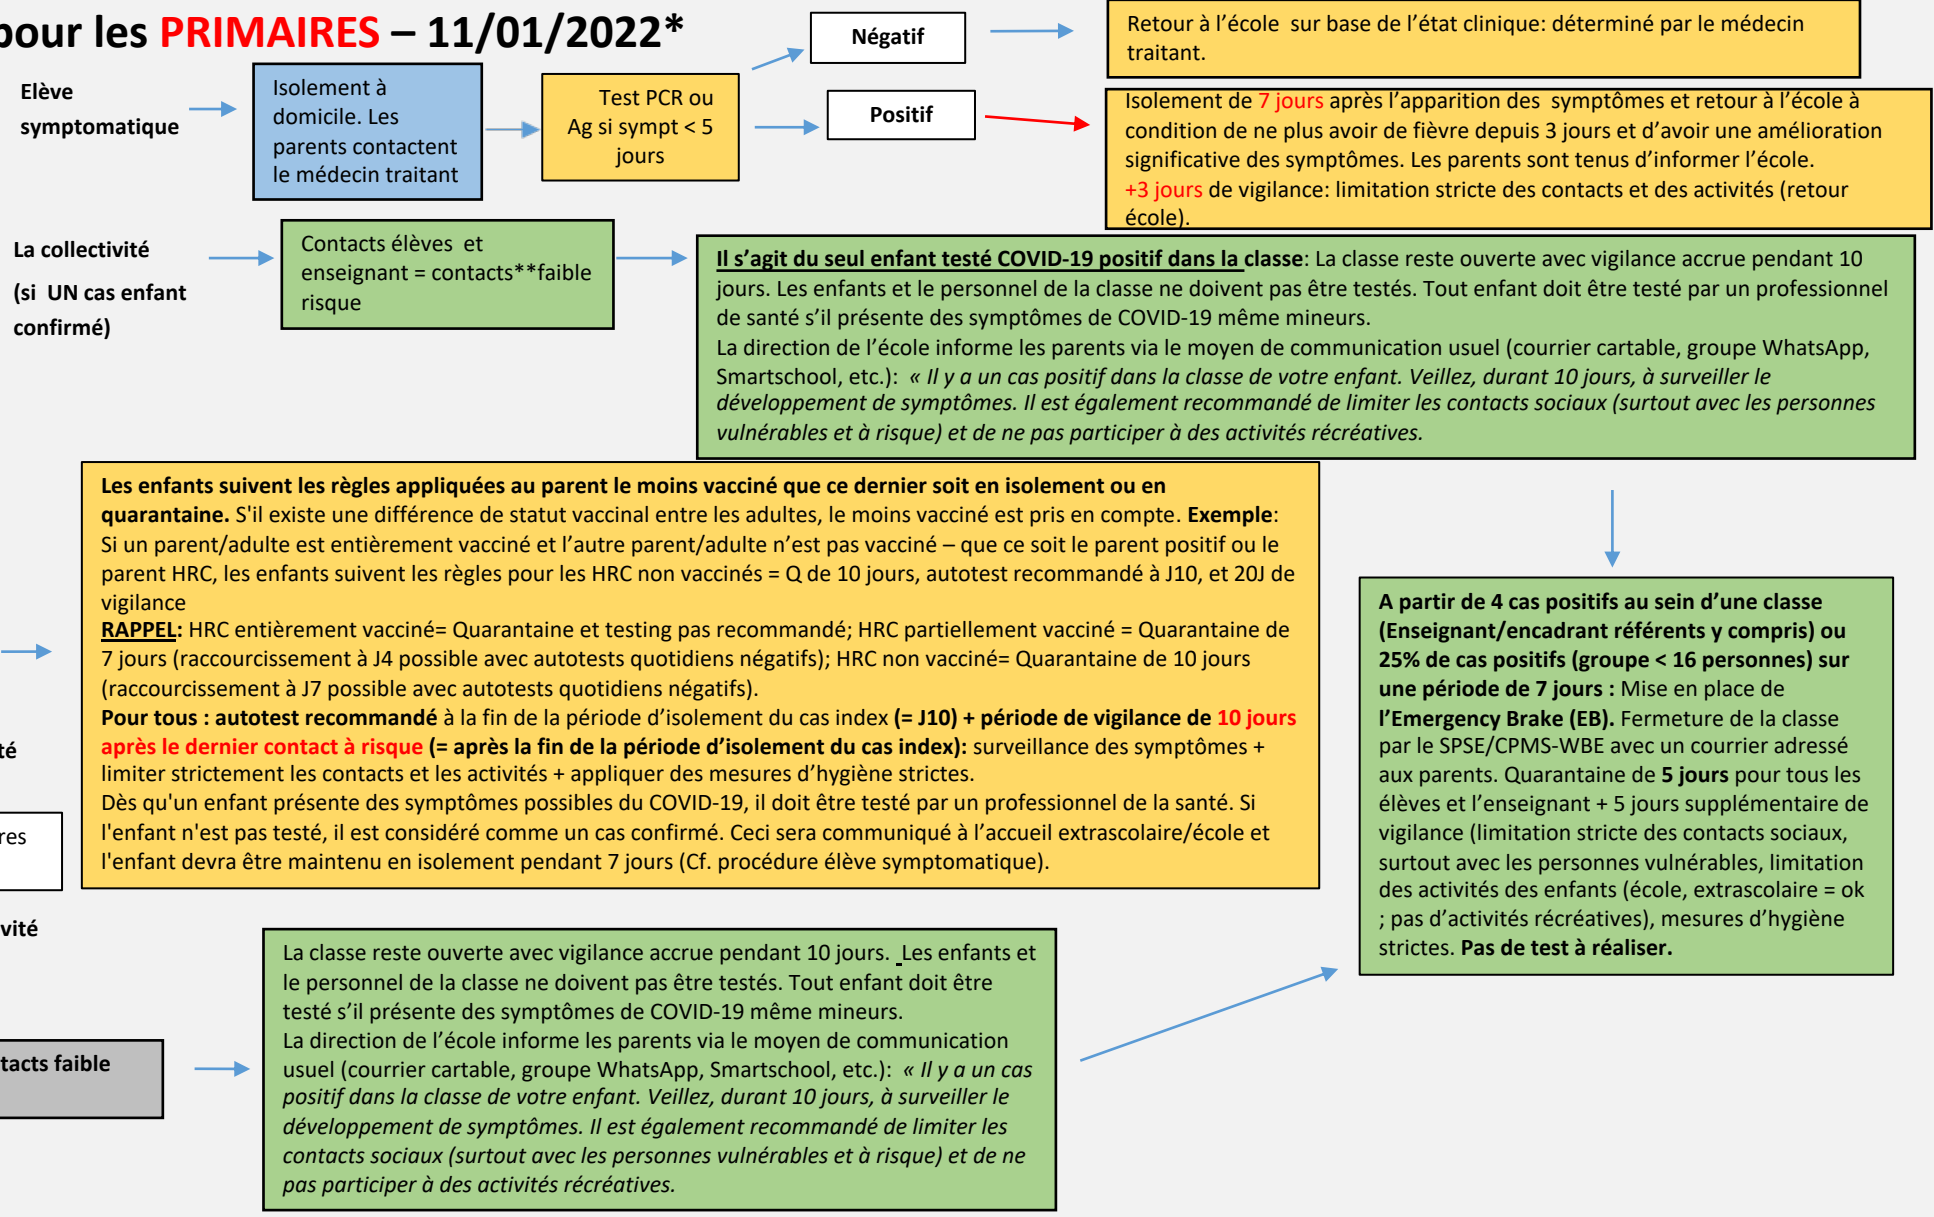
pour les PRIMAIRES – 11/01/2022*

Elève symptomatique

Isolement à domicile. Les parents contactent le médecin traitant

Test PCR ou Ag si sympt < 5 jours

Négatif

Retour à l'école sur base de l'état clinique: déterminé par le médecin traitant.

Positif

Isolement de 7 jours après l'apparition des symptômes et retour à l'école à condition de ne plus avoir de fièvre depuis 3 jours et d'avoir une amélioration significative des symptômes. Les parents sont tenus d'informer l'école.
+3 jours de vigilance: limitation stricte des contacts et des activités (retour école).

La collectivité

(si UN cas enfant confirmé)

Contacts élèves et enseignant = contacts**faible risque

Il s'agit du seul enfant testé COVID-19 positif dans la classe: La classe reste ouverte avec vigilance accrue pendant 10 jours. Les enfants et le personnel de la classe ne doivent pas être testés. Tout enfant doit être testé par un professionnel de santé s'il présente des symptômes de COVID-19 même mineurs.
La direction de l'école informe les parents via le moyen de communication usuel (courrier cartable, groupe WhatsApp, Smartschool, etc.): « Il y a un cas positif dans la classe de votre enfant. Veillez, durant 10 jours, à surveiller le développement de symptômes. Il est également recommandé de limiter les contacts sociaux (surtout avec les personnes vulnérables et à risque) et de ne pas participer à des activités récréatives.

Les enfants suivent les règles appliquées au parent le moins vacciné que ce dernier soit en isolement ou en quarantaine. S'il existe une différence de statut vaccinal entre les adultes, le moins vacciné est pris en compte. Exemple: Si un parent/adulte est entièrement vacciné et l'autre parent/adulte n'est pas vacciné – que ce soit le parent positif ou le parent HRC, les enfants suivent les règles pour les HRC non vaccinés = Q de 10 jours, autotest recommandé à J10, et 20J de vigilance
RAPPEL: HRC entièrement vacciné= Quarantaine et testing pas recommandé; HRC partiellement vacciné = Quarantaine de 7 jours (raccourcissement à J4 possible avec autotests quotidiens négatifs); HRC non vacciné= Quarantaine de 10 jours (raccourcissement à J7 possible avec autotests quotidiens négatifs).
Pour tous : autotest recommandé à la fin de la période d'isolement du cas index (= J10) + période de vigilance de 10 jours après le dernier contact à risque (= après la fin de la période d'isolement du cas index): surveillance des symptômes + limiter strictement les contacts et les activités + appliquer des mesures d'hygiène strictes.
Dès qu'un enfant présente des symptômes possibles du COVID-19, il doit être testé par un professionnel de la santé. Si l'enfant n'est pas testé, il est considéré comme un cas confirmé. Ceci sera communiqué à l'accueil extrascolaire/école et l'enfant devra être maintenu en isolement pendant 7 jours (Cf. procédure élève symptomatique).

té

res

vité

tacts faible

A partir de 4 cas positifs au sein d'une classe (Enseignant/encadrant référents y compris) ou 25% de cas positifs (groupe < 16 personnes) sur une période de 7 jours : Mise en place de l'Emergency Brake (EB). Fermeture de la classe par le SPSE/CPMS-WBE avec un courrier adressé aux parents. Quarantaine de 5 jours pour tous les élèves et l'enseignant + 5 jours supplémentaire de vigilance (limitation stricte des contacts sociaux, surtout avec les personnes vulnérables, limitation des activités des enfants (école, extrascolaire = ok ; pas d'activités récréatives), mesures d'hygiène strictes. Pas de test à réaliser.

La classe reste ouverte avec vigilance accrue pendant 10 jours. Les enfants et le personnel de la classe ne doivent pas être testés. Tout enfant doit être testé s'il présente des symptômes de COVID-19 même mineurs.
La direction de l'école informe les parents via le moyen de communication usuel (courrier cartable, groupe WhatsApp, Smartschool, etc.): « Il y a un cas positif dans la classe de votre enfant. Veillez, durant 10 jours, à surveiller le développement de symptômes. Il est également recommandé de limiter les contacts sociaux (surtout avec les personnes vulnérables et à risque) et de ne pas participer à des activités récréatives.